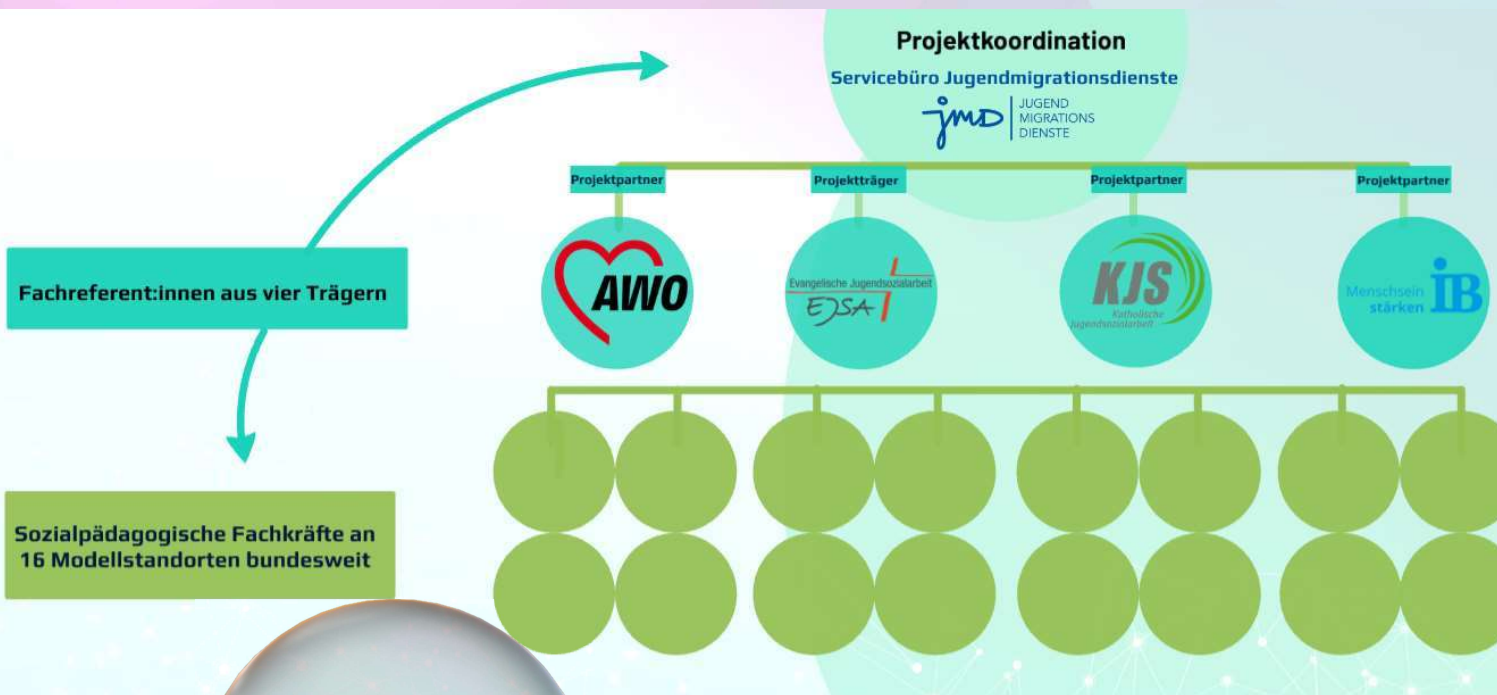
Projektkoordination

Servicebüro Jugendmigrationsdienste

jmd JUGEND MIGRATIONS DIENSTE

Fachreferent:innen aus vier Trägern

Projektpartner

AWO

Projektträger

Evangelische Jugendsozialarbeit

EJSA

Projektpartner

KJS

Katholische Jugendsozialarbeit

Projektpartner

Menschsein stärken IB

Sozialpädagogische Fachkräfte an 16 Modellstandorten bundesweit